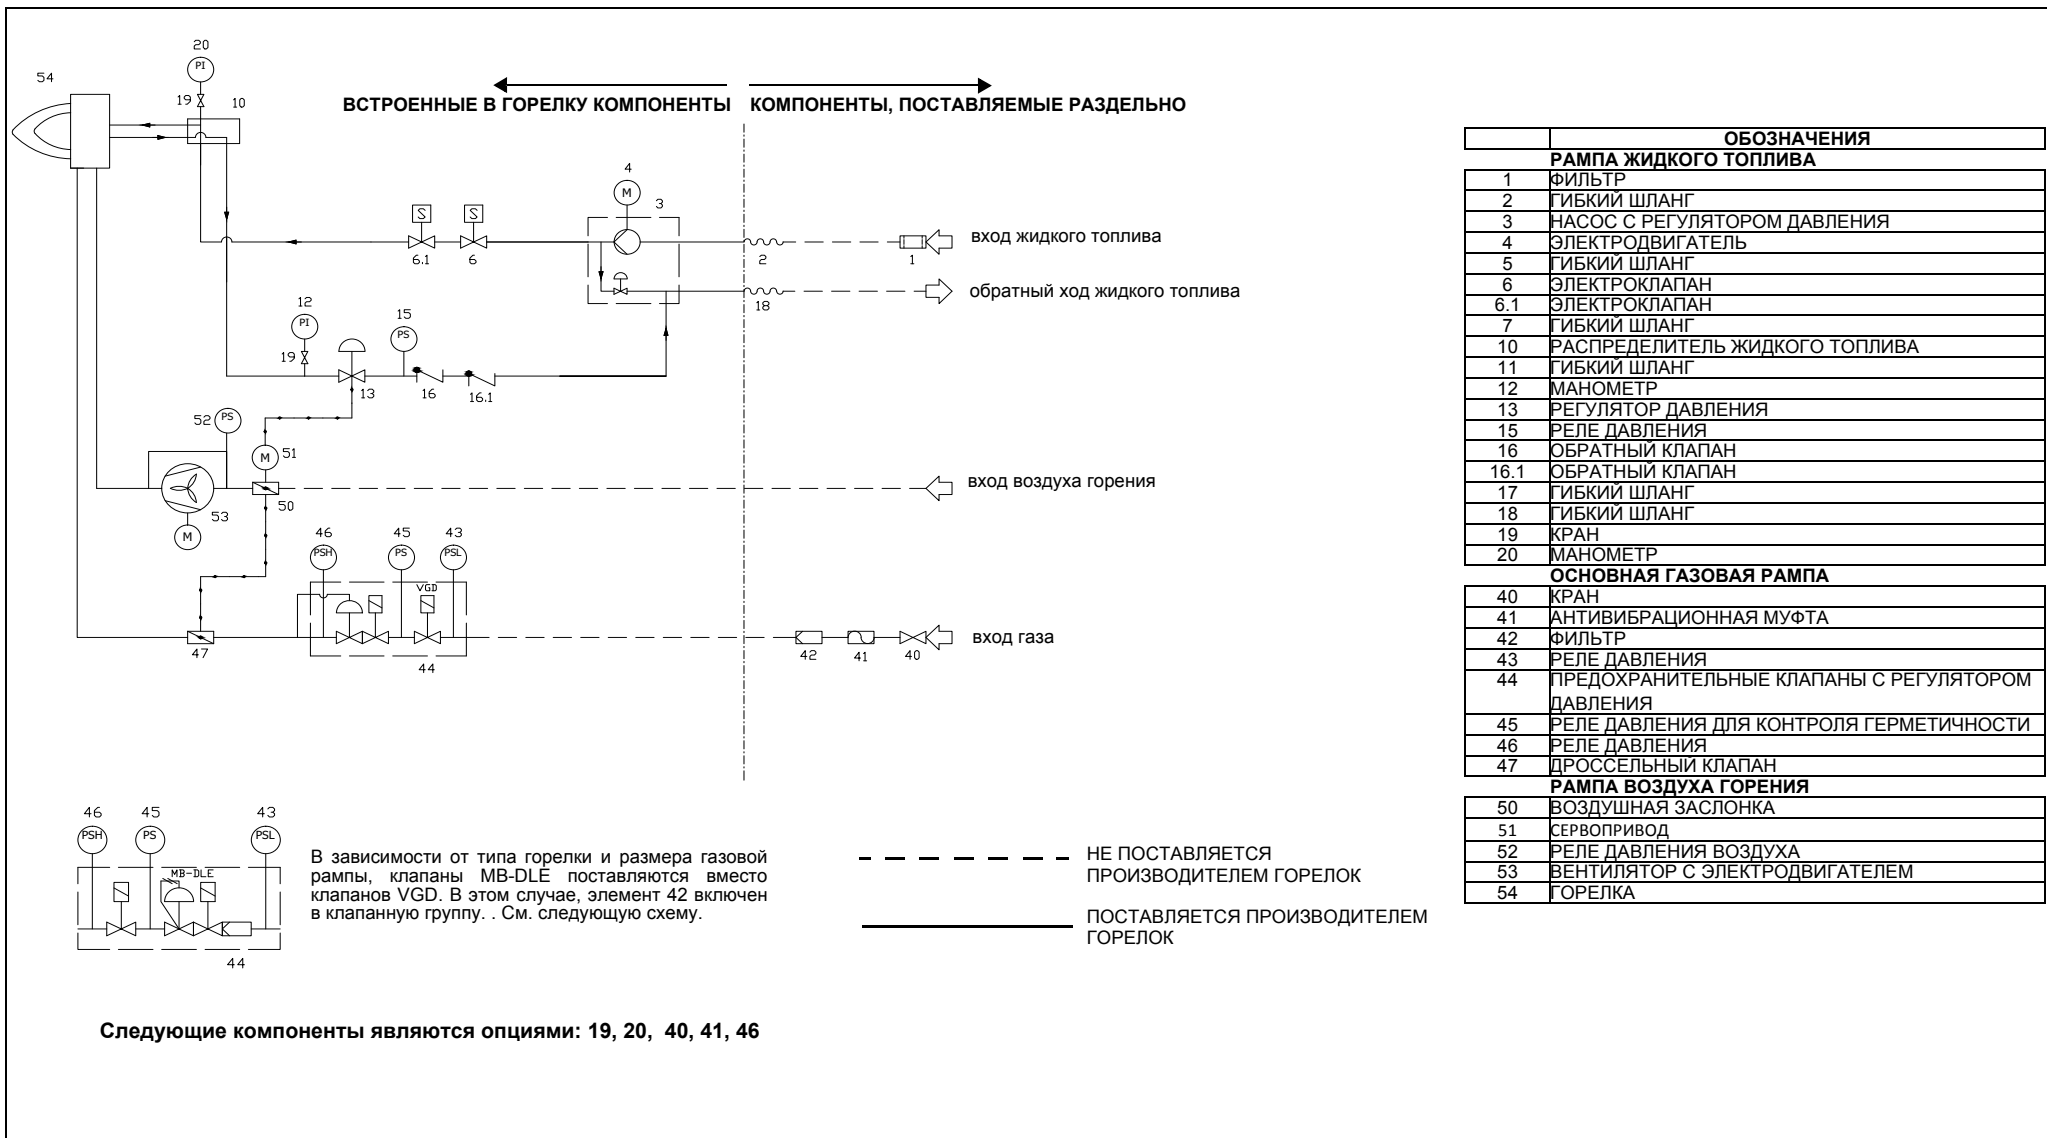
ВСТРОЕННЫЕ В ГОРЕЛКУ КОМПОНЕНТЫ КОМПОНЕНТЫ, ПОСТАВЛЯЕМЫЕ РАЗДЕЛЬНО

54
20
PI
19
10
4
M
3
S
S
6.1
6
2
1
вход жидкого топлива
18
обратный ход жидкого топлива
12
PI
19
15
PS
13
16
16.1
52
PS
M
51
53
M
50
вход воздуха горения
46
PSH
45
PS
43
PSL
VGD
47
44
42
41
40
вход газа

| | ОБОЗНАЧЕНИЯ |
|---|---|
| | РАМПА ЖИДКОГО ТОПЛИВА |
| 1 | ФИЛЬТР |
| 2 | ГИБКИЙ ШЛАНГ |
| 3 | НАСОС С РЕГУЛЯТОРОМ ДАВЛЕНИЯ |
| 4 | ЭЛЕКТРОДВИГАТЕЛЬ |
| 5 | ГИБКИЙ ШЛАНГ |
| 6 | ЭЛЕКТРОКЛАПАН |
| 6.1 | ЭЛЕКТРОКЛАПАН |
| 7 | ГИБКИЙ ШЛАНГ |
| 10 | РАСПРЕДЕЛИТЕЛЬ ЖИДКОГО ТОПЛИВА |
| 11 | ГИБКИЙ ШЛАНГ |
| 12 | МАНОМЕТР |
| 13 | РЕГУЛЯТОР ДАВЛЕНИЯ |
| 15 | РЕЛЕ ДАВЛЕНИЯ |
| 16 | ОБРАТНЫЙ КЛАПАН |
| 16.1 | ОБРАТНЫЙ КЛАПАН |
| 17 | ГИБКИЙ ШЛАНГ |
| 18 | ГИБКИЙ ШЛАНГ |
| 19 | КРАН |
| 20 | МАНОМЕТР |
| | ОСНОВНАЯ ГАЗОВАЯ РАМПА |
| 40 | КРАН |
| 41 | АНТИВИБРАЦИОННАЯ МУФТА |
| 42 | ФИЛЬТР |
| 43 | РЕЛЕ ДАВЛЕНИЯ |
| 44 | ПРЕДОХРАНИТЕЛЬНЫЕ КЛАПАНЫ С РЕГУЛЯТОРОМ ДАВЛЕНИЯ |
| 45 | РЕЛЕ ДАВЛЕНИЯ ДЛЯ КОНТРОЛЯ ГЕРМЕТИЧНОСТИ |
| 46 | РЕЛЕ ДАВЛЕНИЯ |
| 47 | ДРОССЕЛЬНЫЙ КЛАПАН |
| | РАМПА ВОЗДУХА ГОРЕНИЯ |
| 50 | ВОЗДУШНАЯ ЗАСЛОНКА |
| 51 | СЕРВОПРИВОД |
| 52 | РЕЛЕ ДАВЛЕНИЯ ВОЗДУХА |
| 53 | ВЕНТИЛЯТОР С ЭЛЕКТРОДВИГАТЕЛЕМ |
| 54 | ГОРЕЛКА |

46
PSH
45
PS
43
PSL
MB-DLE
44

В зависимости от типа горелки и размера газовой рампы, клапаны MB-DLE поставляются вместо клапанов VGD. В этом случае, элемент 42 включен в клапанную группу. . См. следующую схему.

НЕ ПОСТАВЛЯЕТСЯ ПРОИЗВОДИТЕЛЕМ ГОРЕЛОК

ПОСТАВЛЯЕТСЯ ПРОИЗВОДИТЕЛЕМ ГОРЕЛОК

Следующие компоненты являются опциями: 19, 20, 40, 41, 46